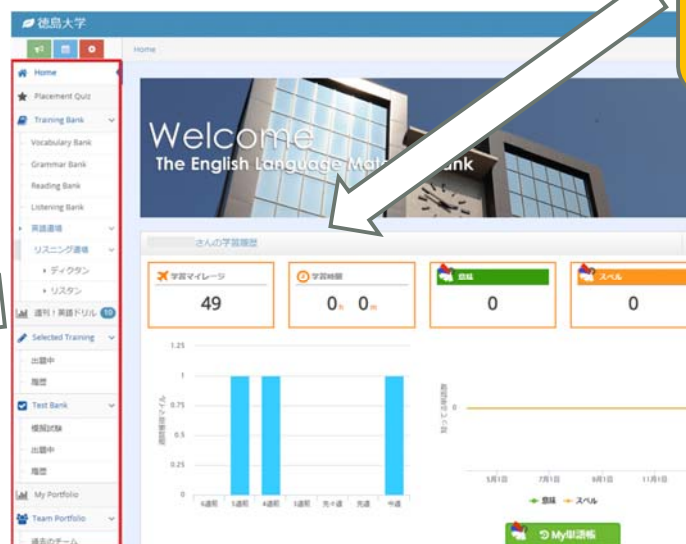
徳島大学

Home

Home
Placement Quiz
Training Bank
Vocabulary Bank
Grammar Bank
Reading Bank
Listening Bank
英語道場
リスニング道場
ディクタン
リスタン
週刊！英語ドリル 10
Selected Training
出題中
履歴
Test Bank
模擬試験
出題中
履歴
My Portfolio
Team Portfolio
過去のチーム

Welcome
The English Language Ma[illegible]ank

さんの学習履歴

学習マイレージ
49

学習時間
0h 0m

意味
0

スペル
0

1.25
1
0.75
0.5
0.25
0

週間学習マイル

6週前 5週前 4週前 3週前 先々週 先週 今週

知っている単語数

0

5月1日 7月1日 9月1日 11月1日

意味 スペル

My単語帳